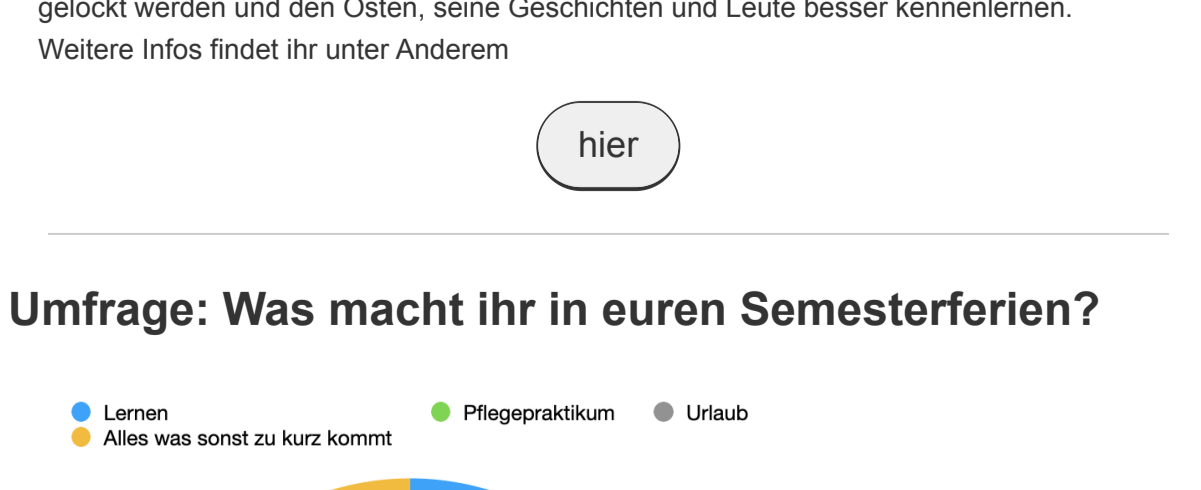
gelockt werden und den Osten, seine Geschichten und Leute besser kennenlernen. Weitere Infos findet ihr unter Anderem

hier

Umfrage: Was macht ihr in euren Semesterferien?

Lernen
Pflegepraktikum
Urlaub
Alles was sonst zu kurz kommt